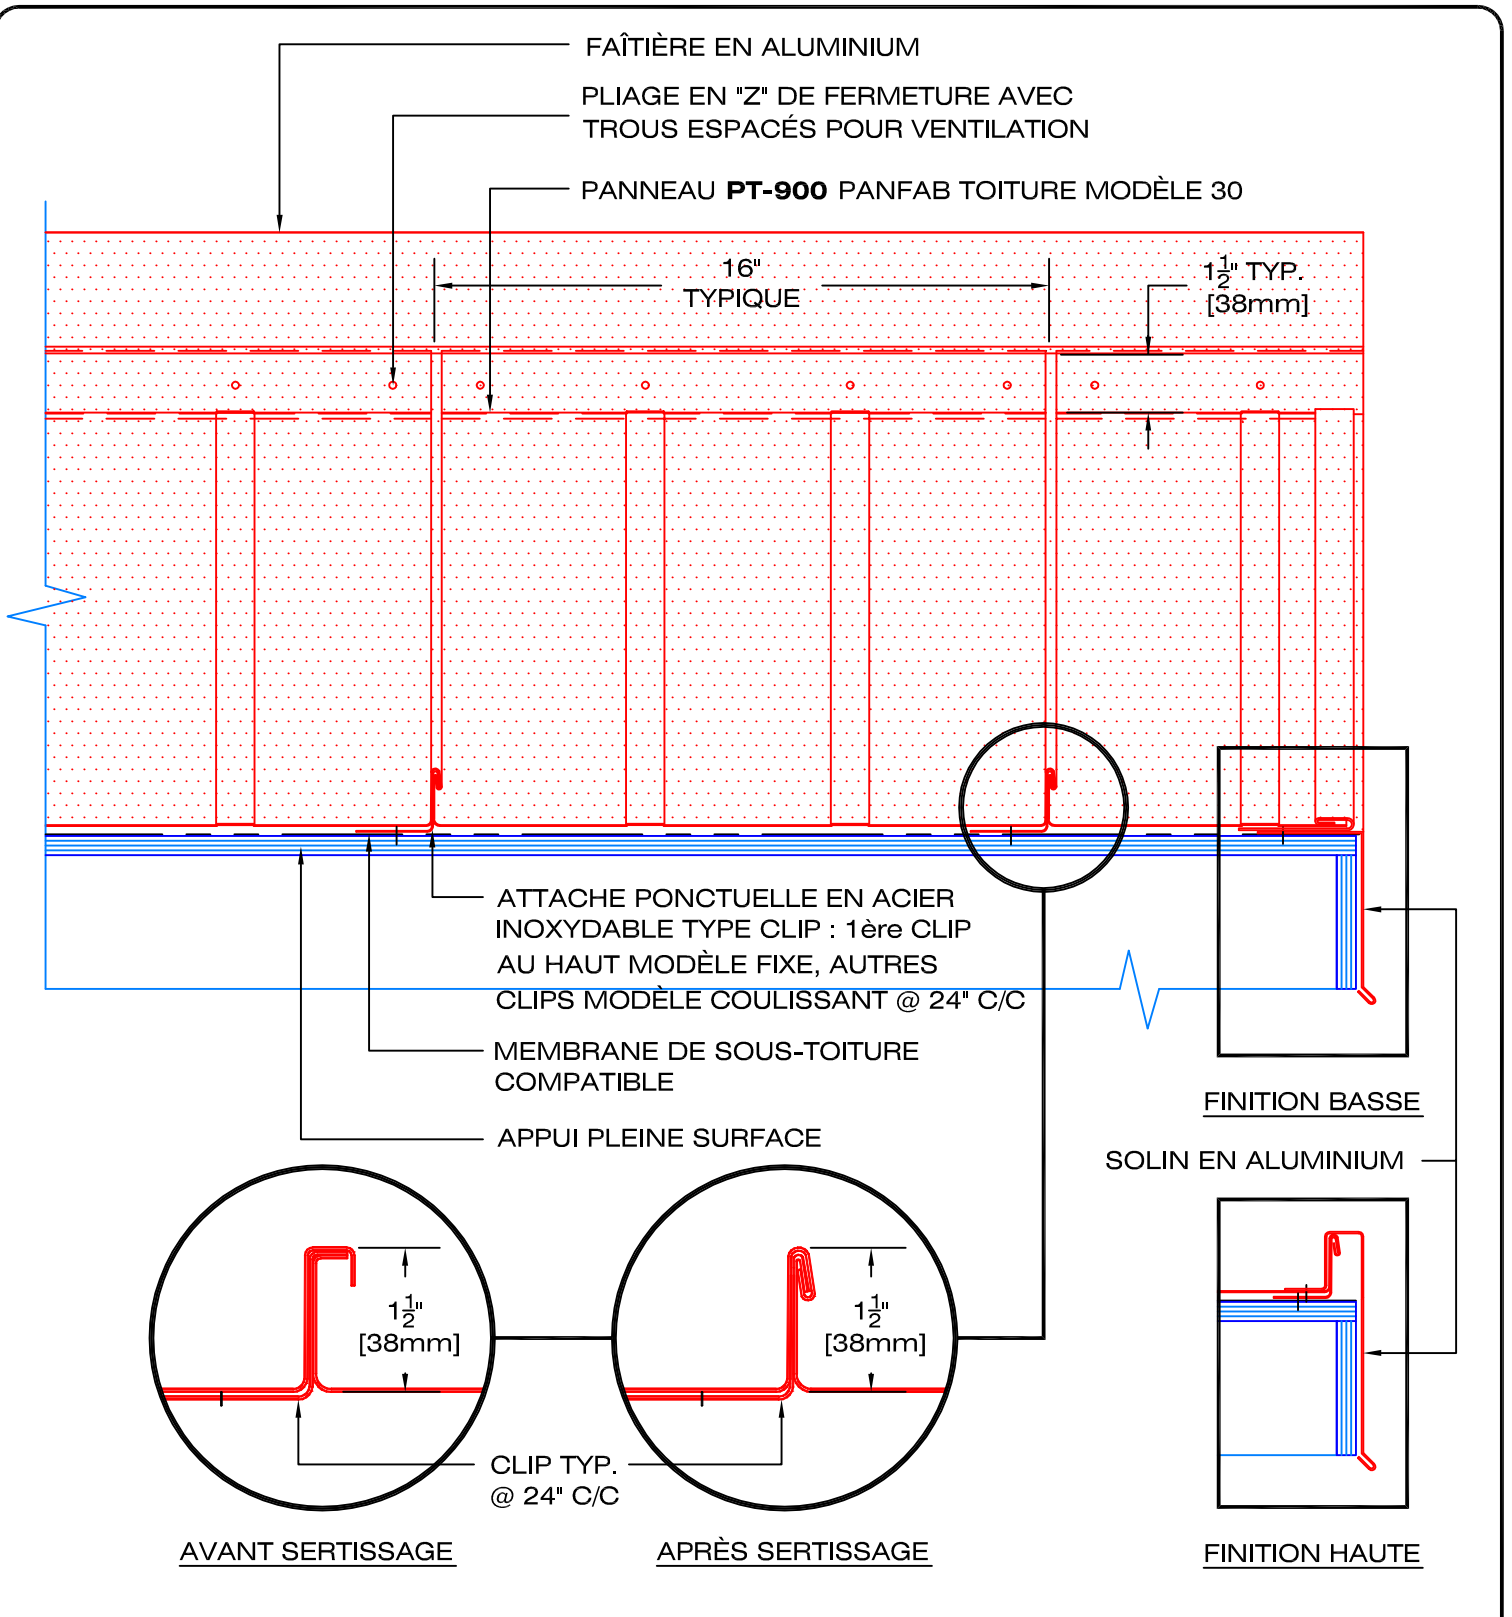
FAÎTIÈRE EN ALUMINIUM

PLIAGE EN "Z" DE FERMETURE AVEC TROUS ESPACÉS POUR VENTILATION

PANNEAU **PT-900** PANFAB TOITURE MODÈLE 30

16" TYPIQUE

$1\frac{1}{2}$" TYP. [38mm]

ATTACHE PONCTUELLE EN ACIER INOXYDABLE TYPE CLIP : 1ère CLIP AU HAUT MODÈLE FIXE, AUTRES CLIPS MODÈLE COULISSANT @ 24" C/C

MEMBRANE DE SOUS-TOITURE COMPATIBLE

APPUI PLEINE SURFACE

FINITION BASSE

SOLIN EN ALUMINIUM

$1\frac{1}{2}$" [38mm]

$1\frac{1}{2}$" [38mm]

CLIP TYP. @ 24" C/C

AVANT SERTISSAGE

APRÈS SERTISSAGE

FINITION HAUTE